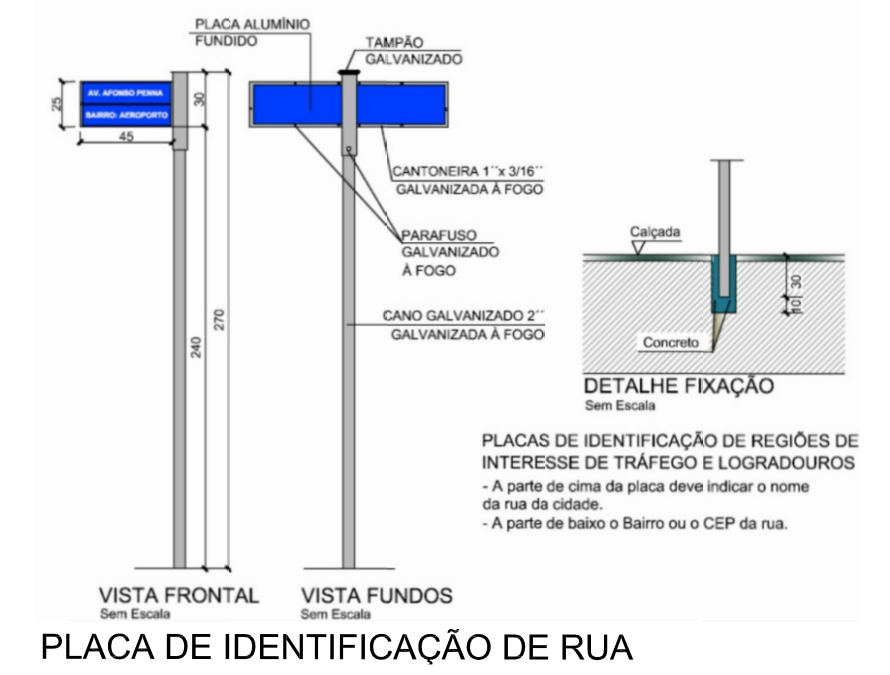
AV. AFONSO PENNA
BAIRRO: AEROPORTO
25
30
45
240
270

PLACA ALUMÍNIO FUNDIDO
TAMPÃO GALVANIZADO
CANTONEIRA 1''x 3/16'' GALVANIZADA À FOGO
PARAFUSO GALVANIZADO À FOGO
CANO GALVANIZADO 2'' GALVANIZADA À FOGO

Calçada
30
10
Concreto
DETALHE FIXAÇÃO
Sem Escala

PLACAS DE IDENTIFICAÇÃO DE REGIÕES DE INTERESSE DE TRÁFEGO E LOGRADOUROS
- A parte de cima da placa deve indicar o nome da rua da cidade.
- A parte de baixo o Bairro ou o CEP da rua.

VISTA FRONTAL
Sem Escala

VISTA FUNDOS
Sem Escala

PLACA DE IDENTIFICAÇÃO DE RUA